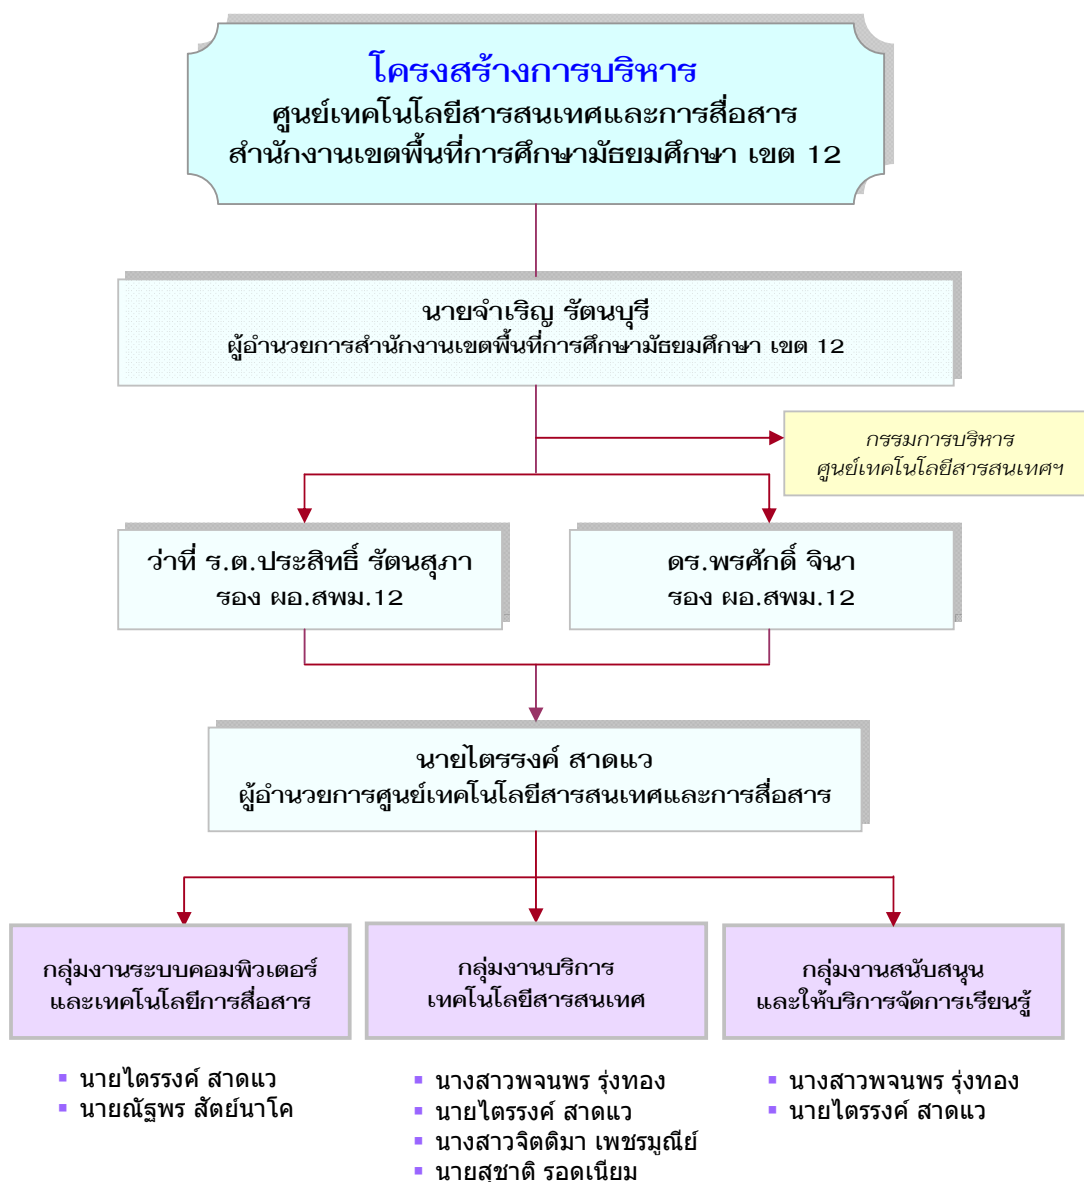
โครงสร้างการบริหาร
ศูนย์เทคโนโลยีสารสนเทศและการสื่อสาร
สำนักงานเขตพื้นที่การศึกษามัธยมศึกษา เขต 12

นายจำเริญ รัตนบุรี
ผู้อำนวยการสำนักงานเขตพื้นที่การศึกษามัธยมศึกษา เขต 12

กรรมการบริหาร
ศูนย์เทคโนโลยีสารสนเทศฯ

ว่าที่ ร.ต.ประสิทธิ์ รัตนสุภา
รอง ผอ.สพม.12

ดร.พรศักดิ์ จินา
รอง ผอ.สพม.12

นายไตรรงค์ สาดแว
ผู้อำนวยการศูนย์เทคโนโลยีสารสนเทศและการสื่อสาร

กลุ่มงานระบบคอมพิวเตอร์
และเทคโนโลยีการสื่อสาร

กลุ่มงานบริการ
เทคโนโลยีสารสนเทศ

กลุ่มงานสนับสนุน
และให้บริการจัดการเรียนรู้

▪ นายไตรรงค์ สาดแว
▪ นายณัฐพร สัตย์นาโค

▪ นางสาวพจนพร รุ่งทอง
▪ นายไตรรงค์ สาดแว
▪ นางสาวจิตติมา เพชรมูณีย์
▪ นายสุชาติ รอดเนียม

▪ นางสาวพจนพร รุ่งทอง
▪ นายไตรรงค์ สาดแว